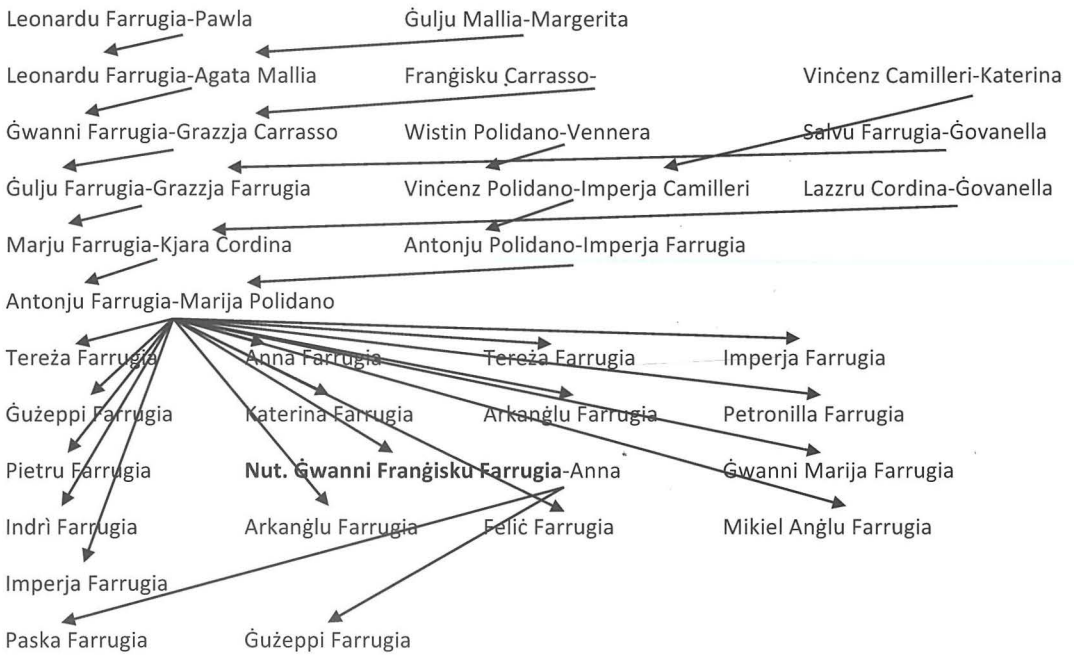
Leonardu Farrugia-Pawla

Ġulju Mallia-Margerita

Leonardu Farrugia-Agata Mallia

Franġisku Carrasso-

Vinċenz Camilleri-Katerina

Ġwanni Farrugia-Grazzja Carrasso

Wistin Polidano-Vennera

Salvu Farrugia-Ġovanella

Ġulju Farrugia-Grazzja Farrugia

Vinċenz Polidano-Imperja Camilleri

Lazzru Cordina-Ġovanella

Marju Farrugia-Kjara Cordina

Antonju Polidano-Imperja Farrugia

Antonju Farrugia-Marija Polidano

Tereża Farrugia

Anna Farrugia

Tereża Farrugia

Imperja Farrugia

Ġużeppi Farrugia

Katerina Farrugia

Arkanġlu Farrugia

Petronilla Farrugia

Pietru Farrugia

**Nut. Ġwanni Franġisku Farrugia**-Anna

Ġwanni Marija Farrugia

Indrì Farrugia

Arkanġlu Farrugia

Feliċ Farrugia

Mikiel Anġlu Farrugia

Imperja Farrugia

Paska Farrugia

Ġużeppi Farrugia